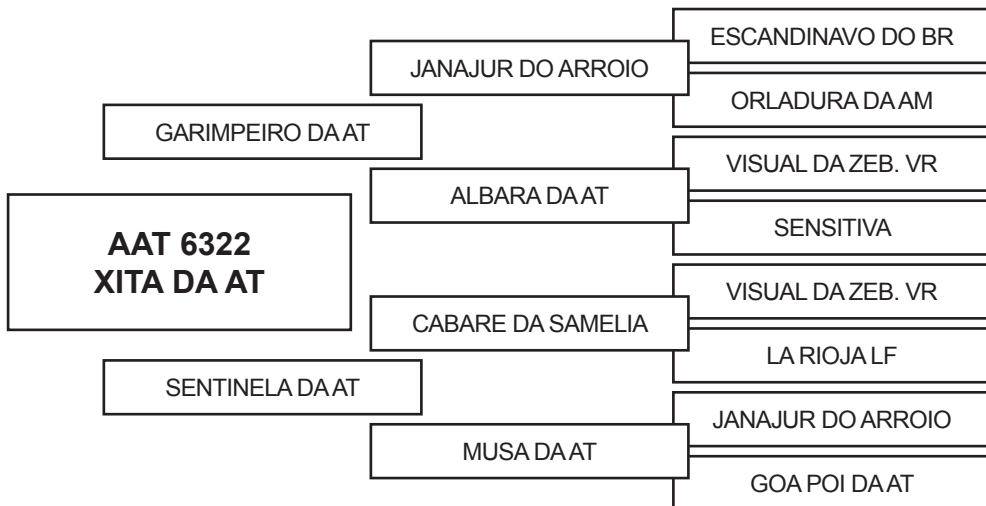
AAT 6322
XITA DA AT

GARIMPEIRO DA AT

JANAJUR DO ARROIO

ESCANDINAVO DO BR

ORLADURA DA AM

ALBARA DA AT

VISUAL DA ZEB. VR

SENSITIVA

SENTINELA DA AT

CABARE DA SAMELIA

VISUAL DA ZEB. VR

LA RIOJA LF

MUSA DA AT

JANAJUR DO ARROIO

GOA POI DA AT